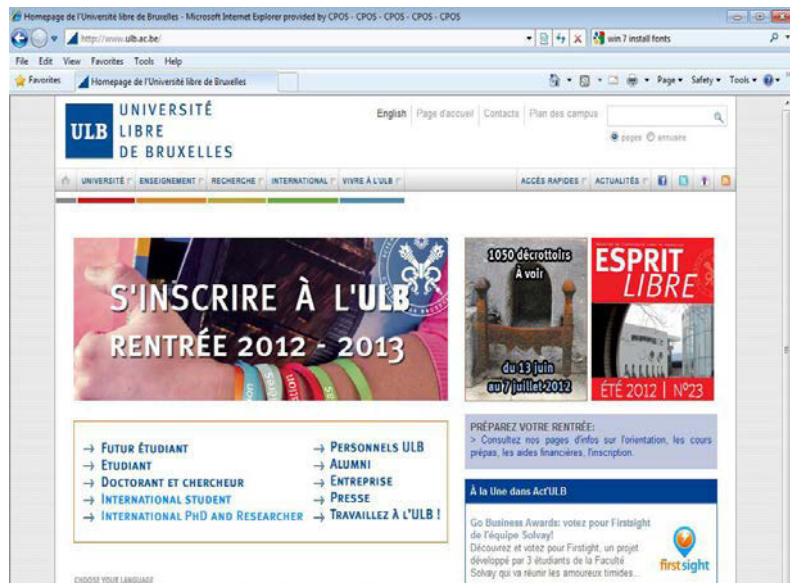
Homepage de l'Université libre de Bruxelles - Microsoft Internet Explorer provided by CPOS - CPOS - CPOS - CPOS - CPOS

http://www.ulb.ac.be/

win 7 install fonts

File Edit View Favorites Tools Help

Favorites

Homepage de l'Université libre de Bruxelles

Page ▾ Safety ▾ Tools ▾

ULB UNIVERSITÉ LIBRE DE BRUXELLES

English | Page d'accueil | Contacts | Plan des campus

pages annuaire

UNIVERSITÉ | ENSEIGNEMENT | RECHERCHE | INTERNATIONAL | VIVRE À L'ULB

ACCÈS RAPIDES | ACTUALITÉS

S'INSCRIRE À L'ULB

RENTRÉE 2012 - 2013

1050 décrottoirs

À voir

du 13 juin au 7 juillet 2012

ESPRIT LIBRE

ÉTÉ 2012 | N°23

→ FUTUR ÉTUDIANT
→ ETUDIANT
→ DOCTORANT ET CHERCHEUR
→ INTERNATIONAL STUDENT
→ INTERNATIONAL PHD AND RESEARCHER

→ PERSONNELS ULB
→ ALUMNI
→ ENTREPRISE
→ PRESSE
→ TRAVAILLEZ À L'ULB !

PRÉPAREZ VOTRE RENTRÉE:
> Consultez nos pages d'infos sur l'orientation, les cours prépas, les aides financières, l'inscription.

À la Une dans Act'ULB

Go Business Awards: votez pour Firstsight de l'équipe Solvay!
Découvrez et votez pour Firstight, un projet développé par 3 étudiants de la Faculté Solvay qui va réunir les amoureux timides...

first sight

CHOOSE YOUR LANGUAGE